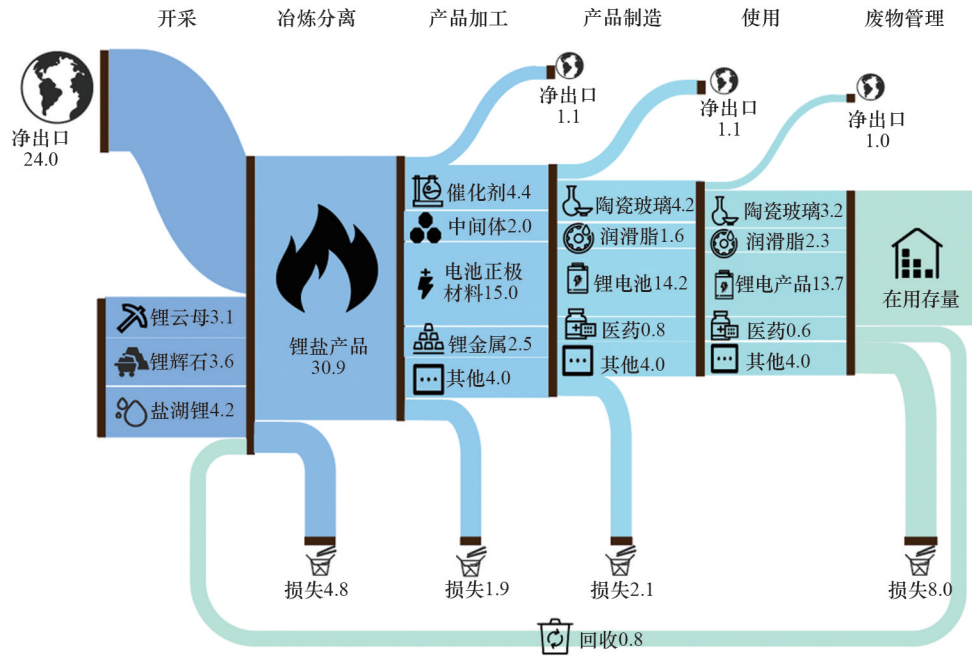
开采 冶炼分离 产品加工 产品制造 使用 废物管理

净出口
24.0

锂云母3.1
锂辉石3.6
盐湖锂4.2

锂盐产品
30.9

净出口
1.1

催化剂4.4
中间体2.0
电池正极材料15.0
锂金属2.5
其他4.0

净出口
1.1

陶瓷玻璃4.2
润滑脂1.6
锂电池14.2
医药0.8
其他4.0

净出口
1.0

陶瓷玻璃3.2
润滑脂2.3
锂电产品13.7
医药0.6
其他4.0

在用存量

损失4.8
损失1.9
损失2.1
损失8.0

回收0.8